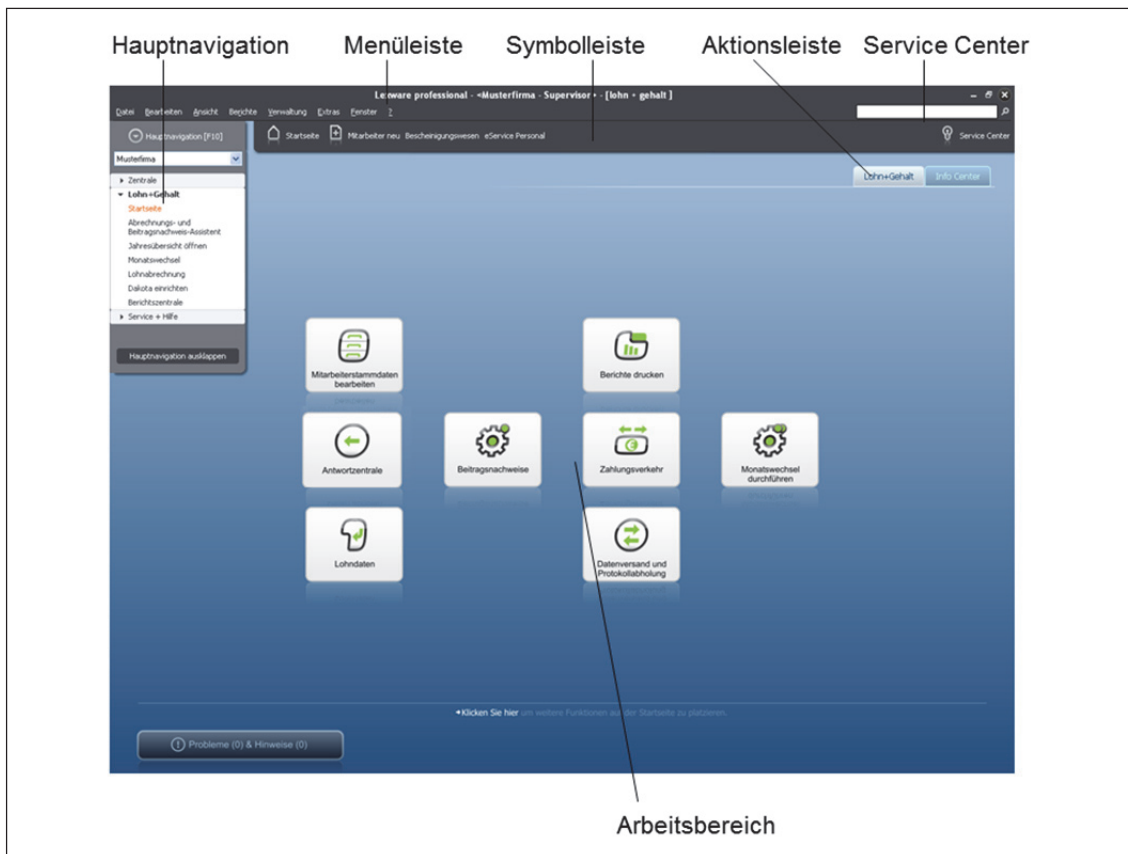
Hauptnavigation Menüleiste Symbolleiste Aktionsleiste Service Center

Lexware professional - <Musterfirma - Supervisor> - [lohn + gehalt]

Datei Bearbeiten Ansicht Berichte Verwaltung Extras Fenster ?

Hauptnavigation [F10]

Startseite Mitarbeiter neu Bescheinigungswesen eService Personal

Service Center

Musterfirma

▸ Zentrale
▾ Lohn+Gehalt
Startseite
Abrechnungs- und Beitragsnachweis-Assistent
Jahresübersicht öffnen
Monatswechsel
Lohnabrechnung
Dakota einrichten
Berichtszentrale
▸ Service + Hilfe

Hauptnavigation ausklappen

Lohn+Gehalt Info Center

Mitarbeiterstammdaten bearbeiten

Berichte drucken

Antwortzentrale

Beitragsnachweise

Zahlungsverkehr

Monatswechsel durchführen

Lohndaten

Datenversand und Protokollabholung

Klicken Sie hier um weitere Funktionen auf der Startseite zu platzieren.

Probleme (0) & Hinweise (0)

Arbeitsbereich